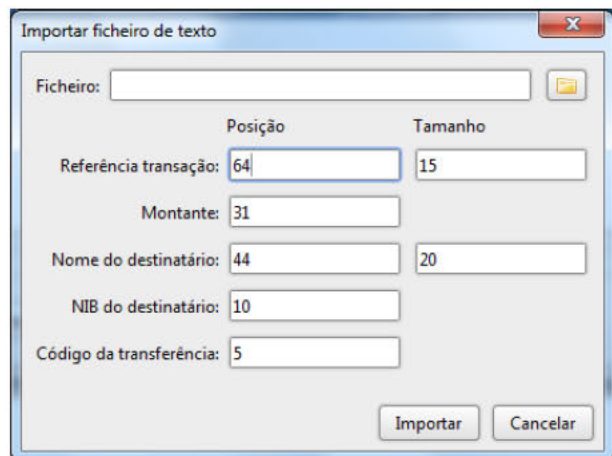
Importar ficheiro de texto

Ficheiro:

Posição

Tamanho

Referência transação: 64

15

Montante: 31

Nome do destinatário: 44

20

NIB do destinatário: 10

Código da transferência: 5

Importar

Cancelar